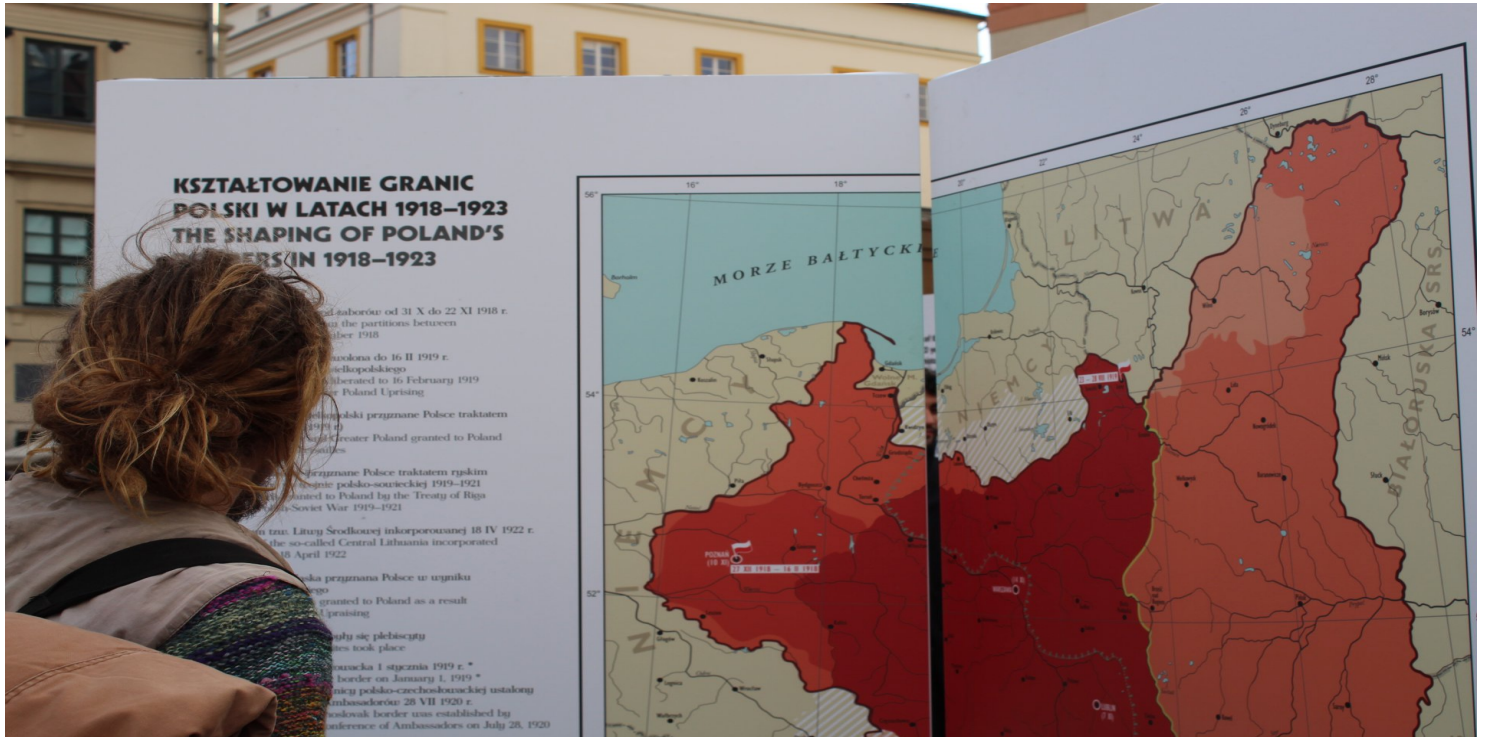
KSZTAŁTOWANIE GRANIC POLSKI W LATACH 1918–1923
THE SHAPING OF POLAND'S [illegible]ERS IN 1918–1923

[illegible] zaborów od 31 X do 22 XI 1918 r.
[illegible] the partitions between
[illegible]ber 1918

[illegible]wolona do 16 II 1919 r.
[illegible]elkopolskiego
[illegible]berated to 16 February 1919
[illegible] Poland Uprising

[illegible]olski przyznane Polsce traktatem
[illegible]
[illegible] Greater Poland granted to Poland
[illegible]sailles

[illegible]rzyznane Polsce traktatem ryskim
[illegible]nie polsko-sowieckiej 1919–1921
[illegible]nted to Poland by the Treaty of Riga
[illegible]-Soviet War 1919–1921

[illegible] tzw. Litwy Środkowej inkorporowanej 18 IV 1922 r.
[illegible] the so-called Central Lithuania incorporated
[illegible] 18 April 1922

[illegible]ka przyznana Polsce w wyniku
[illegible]go
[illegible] granted to Poland as a result
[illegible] Uprising

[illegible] się plebiscyty
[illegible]tes took place

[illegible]owacka 1 stycznia 1919 r. *
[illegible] border on January 1, 1919 *
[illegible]nicy polsko-czechosłowackiej ustalony
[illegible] Ambasadorów 28 VII 1920 r.
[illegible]oslovak border was established by
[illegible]onference of Ambassadors on July 28, 1920

16°
18°
56°
54°
52°
MORZE BAŁTYCKIE
POZNAŃ
27 XII 1918 – 16 II 1919
22°
24°
26°
28°
54°
LITWA
NIEMCY
BIAŁORUSKA SRS
WILNO
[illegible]